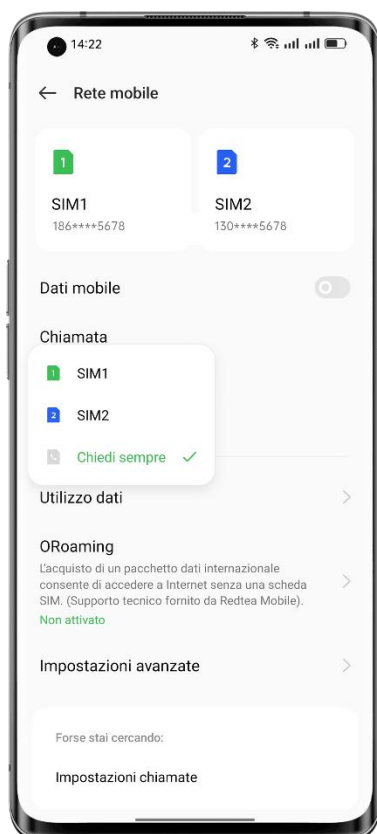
14:22

Rete mobile

1
SIM1
186****5678

2
SIM2
130****5678

Dati mobile

Chiamata

1 SIM1

2 SIM2

Chiedi sempre

Utilizzo dati

ORoaming
L'acquisto di un pacchetto dati internazionale consente di accedere a Internet senza una scheda SIM. (Supporto tecnico fornito da Redtea Mobile).
Non attivato

Impostazioni avanzate

Forse stai cercando:

Impostazioni chiamate